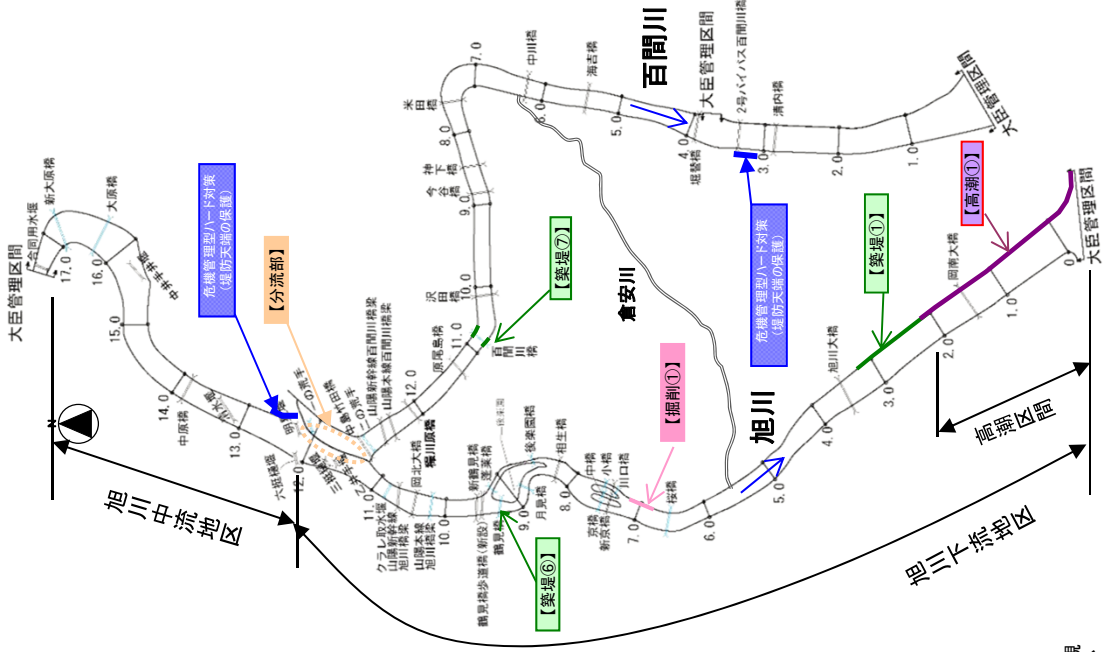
百間川
大臣管理区間
大臣管理区間
中川橋
海吉橋
2号バイパス百間川橋
清内橋
米田橋
7.0
6.0
5.0
4.0
3.0
2.0
1.0
8.0
堤防橋
神下橋
今谷橋
9.0
危機管理型ハード対策（堤防天端の保護）
【高潮①】
【築堤①】
【築堤⑦】
沢田橋
10.0
11.0
原尾島橋
百間川橋
倉安川
危機管理型ハード対策（堤防天端の保護）
岡南大橋
大臣管理区間
0
1.0
2.0
3.0
旭川大橋
4.0
5.0
旭川
高潮区間
【掘削①】
【分流部】
危機管理型ハード対策（堤防天端の保護）
大臣管理区間
合同用水堰
新大原橋
大原橋
17.0
16.0
中井手橋
15.0
14.0
中原橋
13.0
六畑橋
12.0
11.0
10.0
9.0
8.0
7.0
6.0
山陽新幹線百間川橋梁
山陽本線百間川橋梁
12.0
岡北大橋
鶴見橋
後楽園橋
相生橋
中橋
小橋
川口橋
桜橋
京橋
新京橋
月見橋
鶴見橋歩道橋（新設）
クラレ取水堰
山陽新幹線旭川橋梁
山陽本線旭川橋梁
【築堤⑥】
旭川中流地区
旭川下流地区